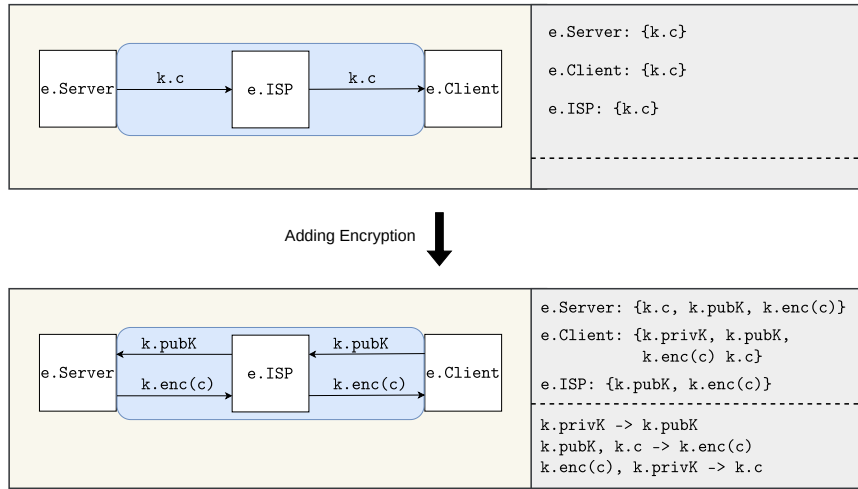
e.Server

k.c

e.ISP

k.c

e.Client

e.Server: {k.c}

e.Client: {k.c}

e.ISP: {k.c}

Adding Encryption

e.Server

k.pubK

k.enc(c)

e.ISP

k.pubK

k.enc(c)

e.Client

e.Server: {k.c, k.pubK, k.enc(c)}

e.Client: {k.privK, k.pubK, k.enc(c) k.c}

e.ISP: {k.pubK, k.enc(c)}

k.privK -> k.pubK
k.pubK, k.c -> k.enc(c)
k.enc(c), k.privK -> k.c